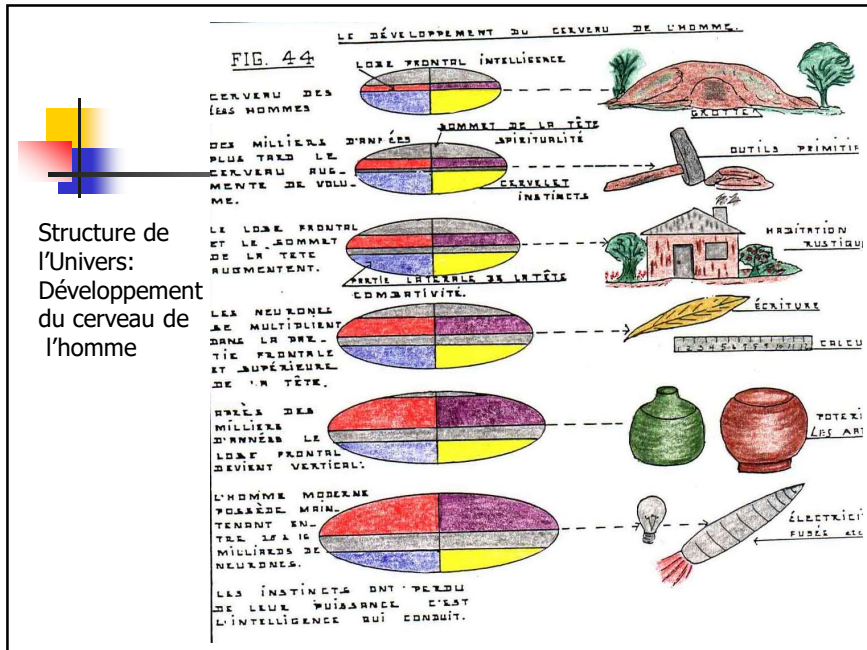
Structure de l'Univers: Développement du cerveau de l'homme

LE DÉVELOPPEMENT DU CERVEAU DE L'HOMME.

FIG. 44

LOBE FRONTAL INTELLIGENCE

CERVEAU DES 1ERS HOMMES

GROTTE

DES MILLIERS D'ANNÉES PLUS TARD LE CERVEAU AUGMENTE DE VOLUME.

SOMMET DE LA TÊTE SPIRITUALITÉ

CERVELET INSTINCTS

OUTILS PRIMITIF

LE LOBE FRONTAL ET LE SOMMET DE LA TETE AUGMENTENT.

PARTIE LATÉRALE DE LA TÊTE COMBATIVITÉ.

HABITATION RUSTIQU

LES NEURONES SE MULTIPLIENT DANS LA PARTIE FRONTALE ET SUPÉRIEURE DE LA TÊTE.

ÉCRITURE

CALCU

APRÈS DES MILLIERS D'ANNÉES LE LOBE FRONTAL DEVIENT VERTICAL.

POTERI

LES ART

L'HOMME MODERNE POSSÈDE MAINTENANT ENTRE 15 À 16 MILLIARDS DE NEURONES.

ÉLECTRICIT

FUSÉE ETC

LES INSTINCTS ONT PERDU DE LEUR PUISSANCE C'EST L'INTELLIGENCE QUI CONDUIT.